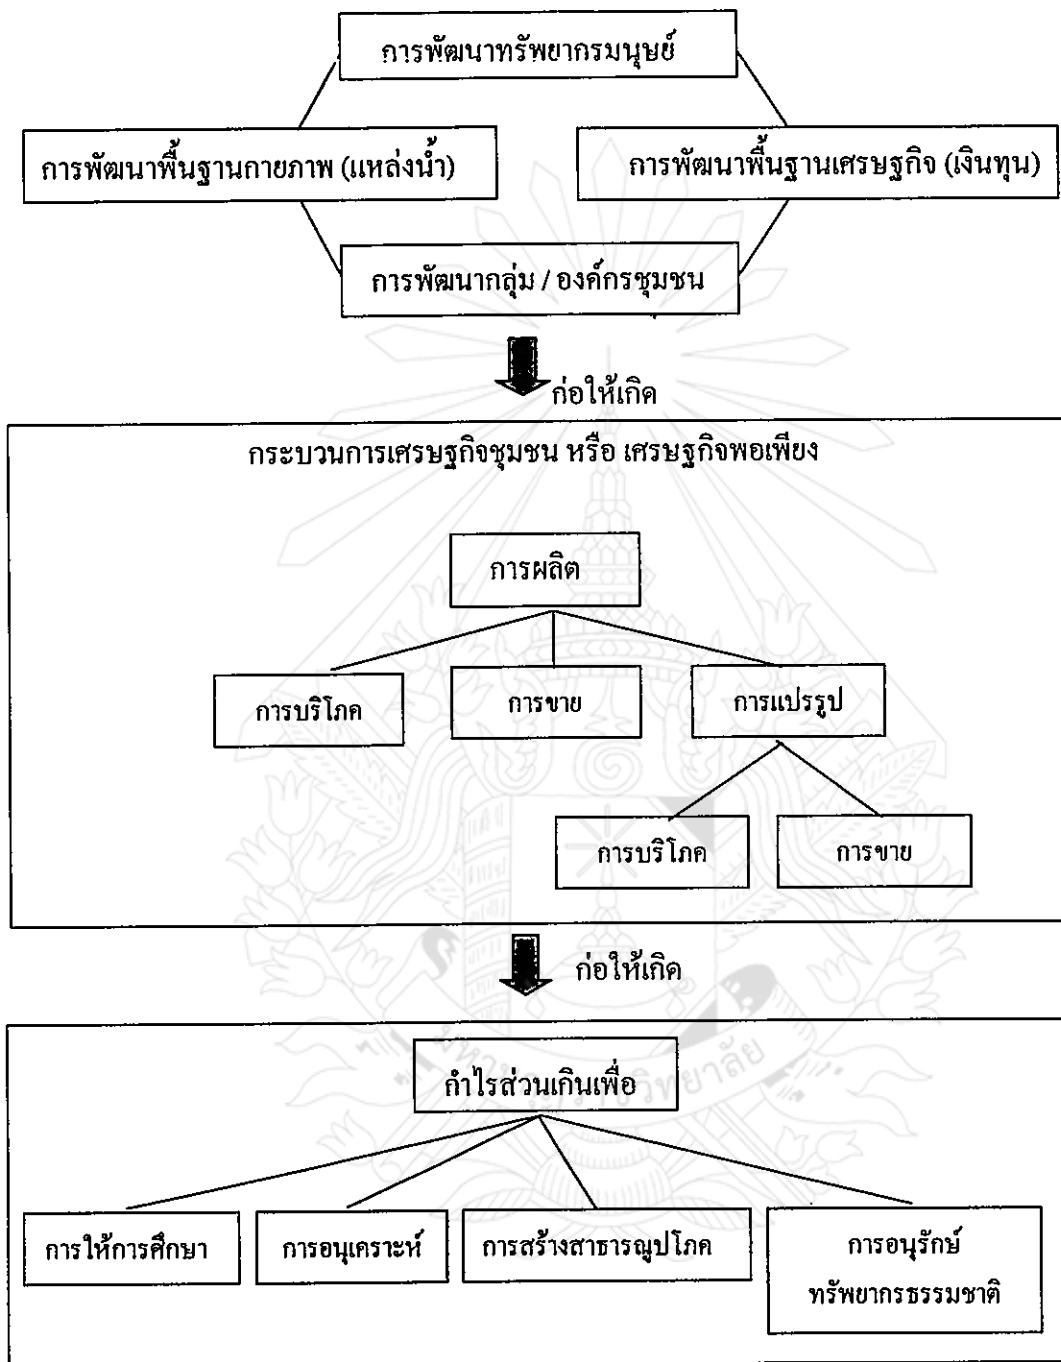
การพัฒนาทรัพยากรมนุษย์

การพัฒนาพื้นฐานกายภาพ (แหล่งน้ำ)

การพัฒนาพื้นฐานเศรษฐกิจ (เงินทุน)

การพัฒนากลุ่ม / องค์กรชุมชน

ก่อให้เกิด

กระบวนการเศรษฐกิจชุมชน หรือ เศรษฐกิจพอเพียง

การผลิต

การบริโภค

การขาย

การแปรรูป

การบริโภค

การขาย

ก่อให้เกิด

กำไรส่วนเกินเพื่อ

การให้การศึกษา

การอนุเคราะห์

การสร้างสาธารณูปโภค

การอนุรักษ์ทรัพยากรธรรมชาติ